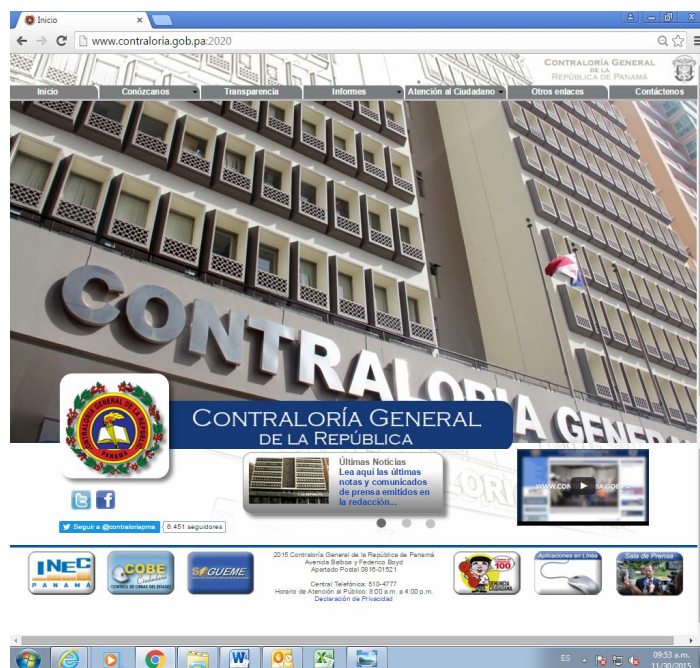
Inicio

www.contraloria.gob.pa:2020

Contraloría General de la República de Panamá

Inicio | Conózcanos | Transparencia | Informes | Atención al Ciudadano | Otros enlaces | Contáctenos

CONTRALORIA GENERAL

Contraloría General de la República de Panamá

Contraloría General
de la República

Últimas Noticias
Lea aquí las últimas notas y comunicados de prensa emitidos en la redacción...

WWW.CONTRALORIA.GOB.PA

Seguir a @contraloriapma | 6.451 seguidores

INEC PANAMÁ | COBE Ciudadano CONTROL DE OBRAS DEL ESTADO | SÍGUEME

2015 Contraloría General de la República de Panamá
Avenida Balboa y Federico Boyd
Apartado Postal 0816-01521

Central Telefónica: 510-4777
Horario de Atención al Público: 8:00 a.m. a 4:00 p.m.
Declaración de Privacidad

DENUNCIA CIUDADANA | Aplicaciones en Línea | Sala de Prensa

ES
09:53 a.m.
11/30/2015